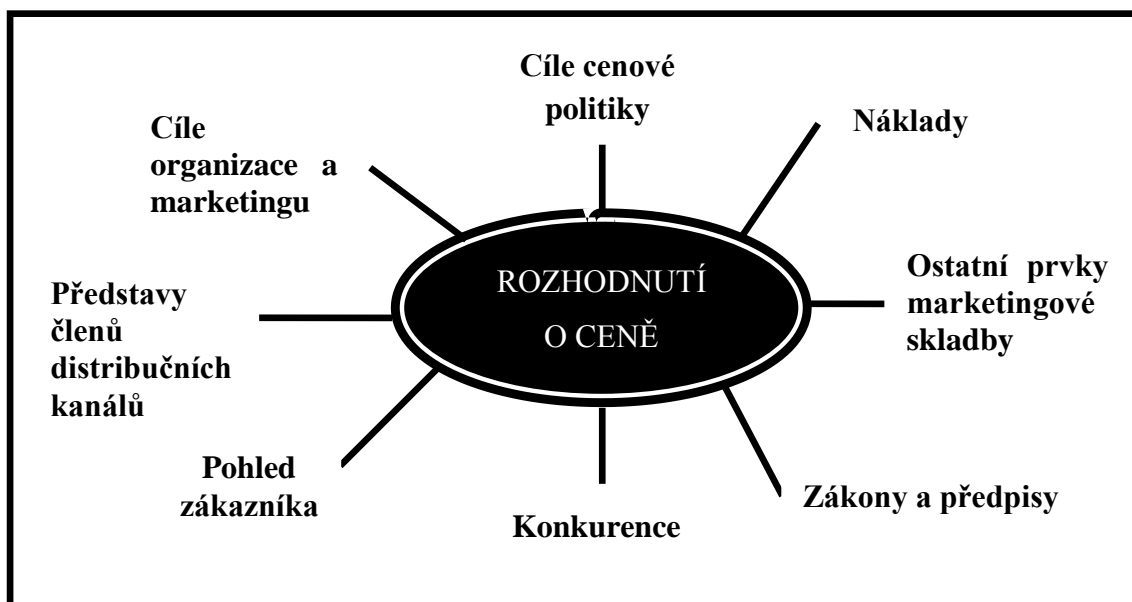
Cíle cenové politiky

Náklady

Cíle organizace a marketingu

ROZHODNUTÍ O CENĚ

Ostatní prvky marketingové skladby

Představy členů distribučních kanálů

Pohled zákazníka

Konkurence

Zákony a předpisy